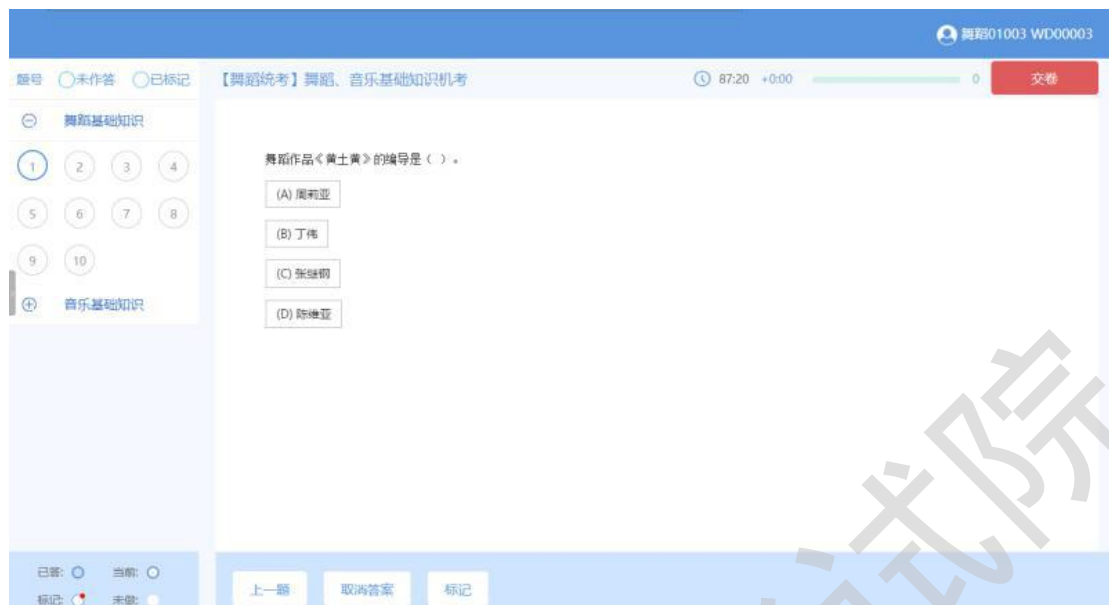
舞蹈01003 WD00003

题号 未作答 已标记

【舞蹈统考】舞蹈、音乐基础知识机考

87:20 +0:00

0

交卷

舞蹈基础知识

1 2 3 4
5 6 7 8
9 10

音乐基础知识

舞蹈作品《黄土黄》的编导是（ ）。

(A) 周莉亚

(B) 丁伟

(C) 张继钢

(D) 陈维亚

已答: 当前:
标记: 未做:

上一题 取消答案 标记

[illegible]